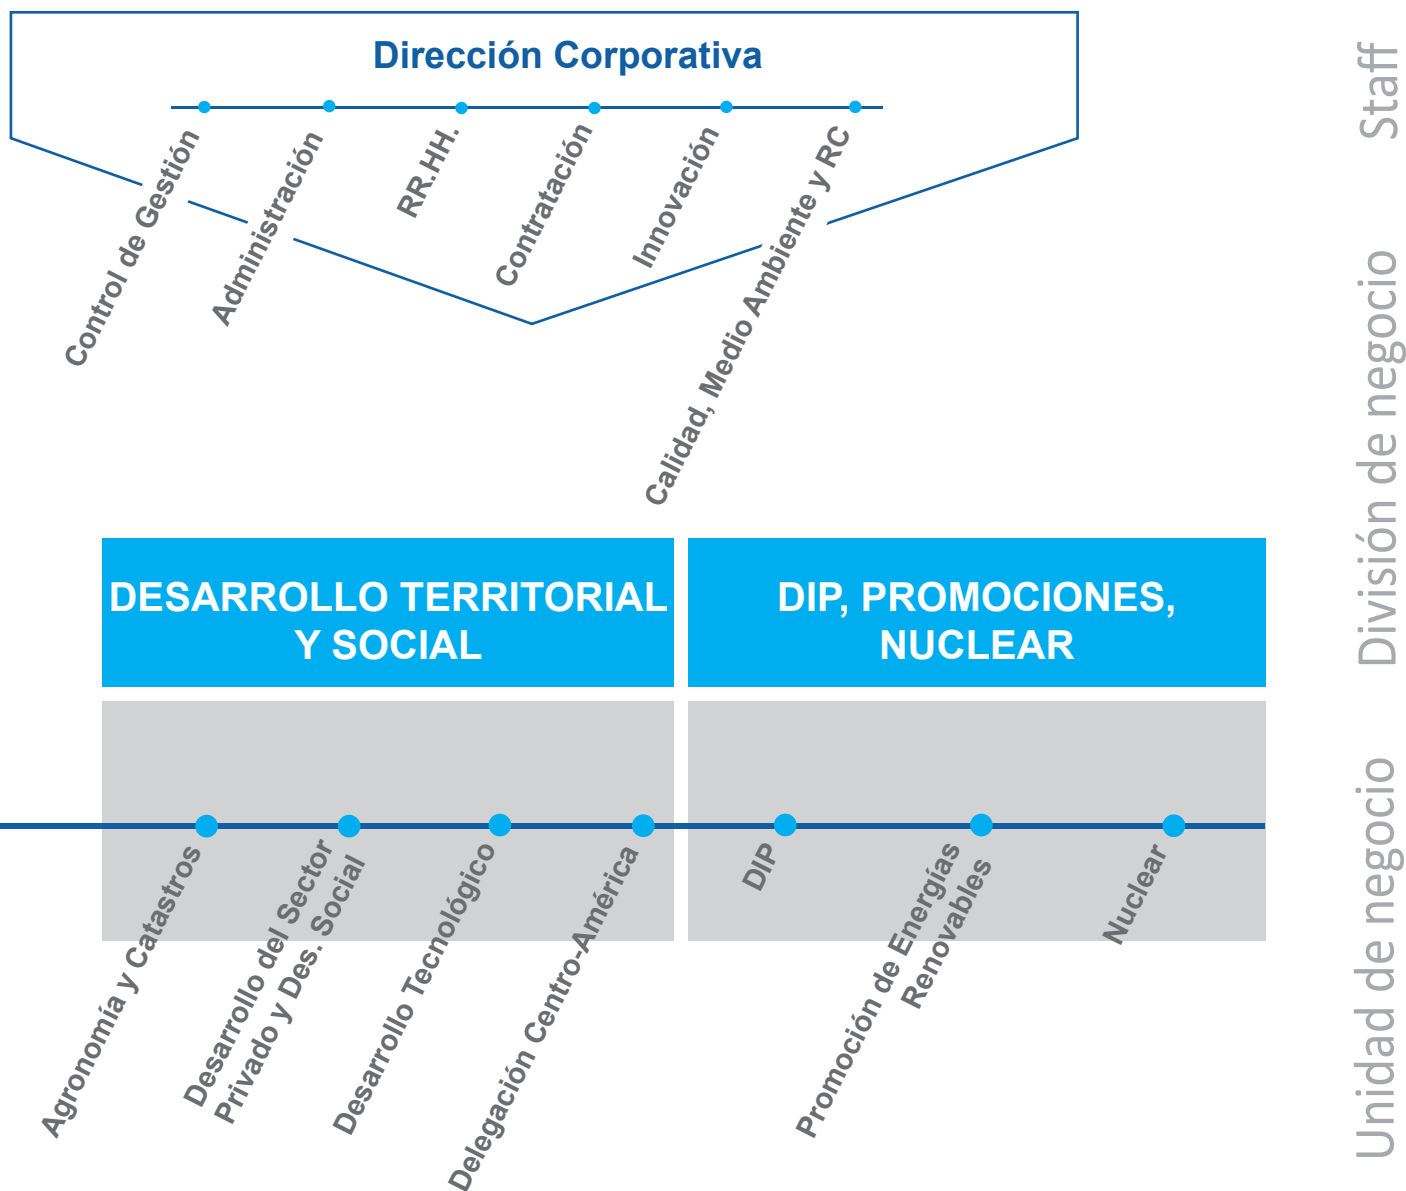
Dirección Corporativa

Control de Gestión
Administración
RR.HH.
Contratación
Innovación
Calidad, Medio Ambiente y RC

Staff
División de negocio
Unidad de negocio

DESARROLLO TERRITORIAL Y SOCIAL

DIP, PROMOCIONES, NUCLEAR

Agronomía y Catastros
Desarrollo del Sector Privado y Des. Social
Desarrollo Tecnológico
Delegación Centro-América
DIP
Promoción de Energías Renovables
Nuclear